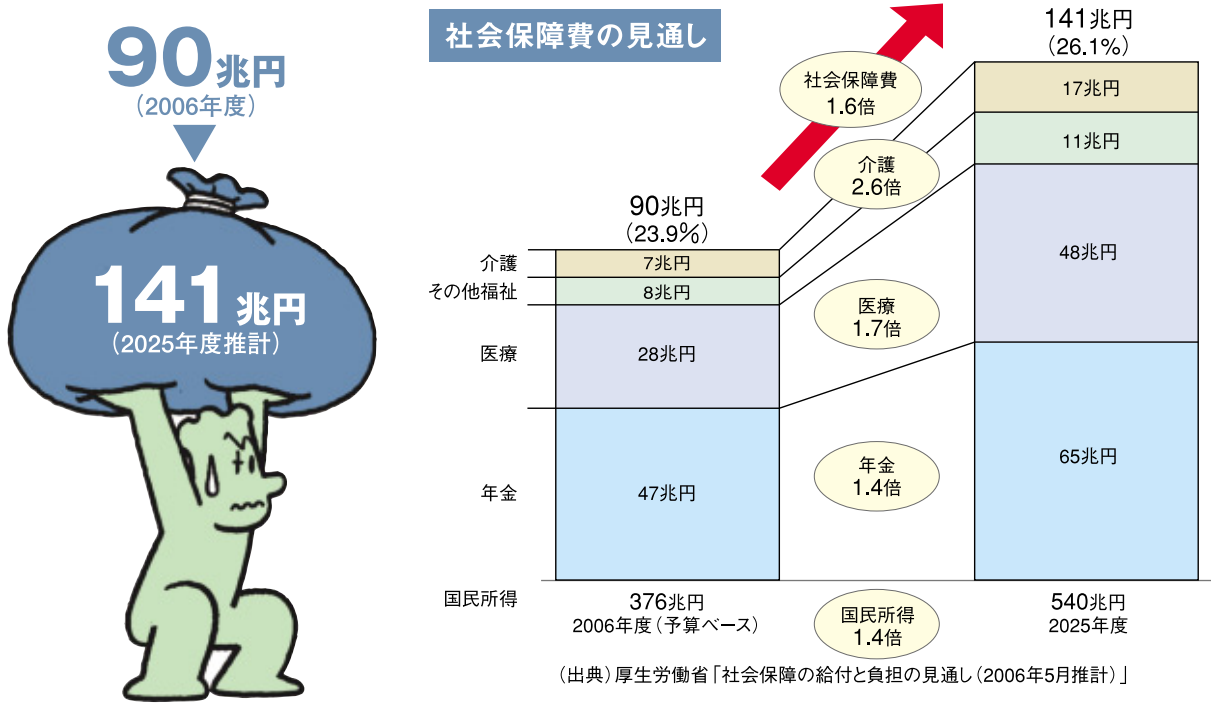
90兆円
(2006年度)

141兆円
(2025年度推計)

社会保障費の見通し

社会保障費
1.6倍

141兆円
(26.1%)

90兆円
(23.9%)

| | 2006年度 | 2025年度 |
|---|---|---|
| 介護 | 7兆円 | 17兆円 |
| その他福祉 | 8兆円 | 11兆円 |
| 医療 | 28兆円 | 48兆円 |
| 年金 | 47兆円 | 65兆円 |
| 国民所得 | 376兆円 | 540兆円 |

介護
2.6倍

医療
1.7倍

年金
1.4倍

国民所得
1.4倍

376兆円
2006年度(予算ベース)

540兆円
2025年度

(出典)厚生労働省「社会保障の給付と負担の見通し(2006年5月推計)」